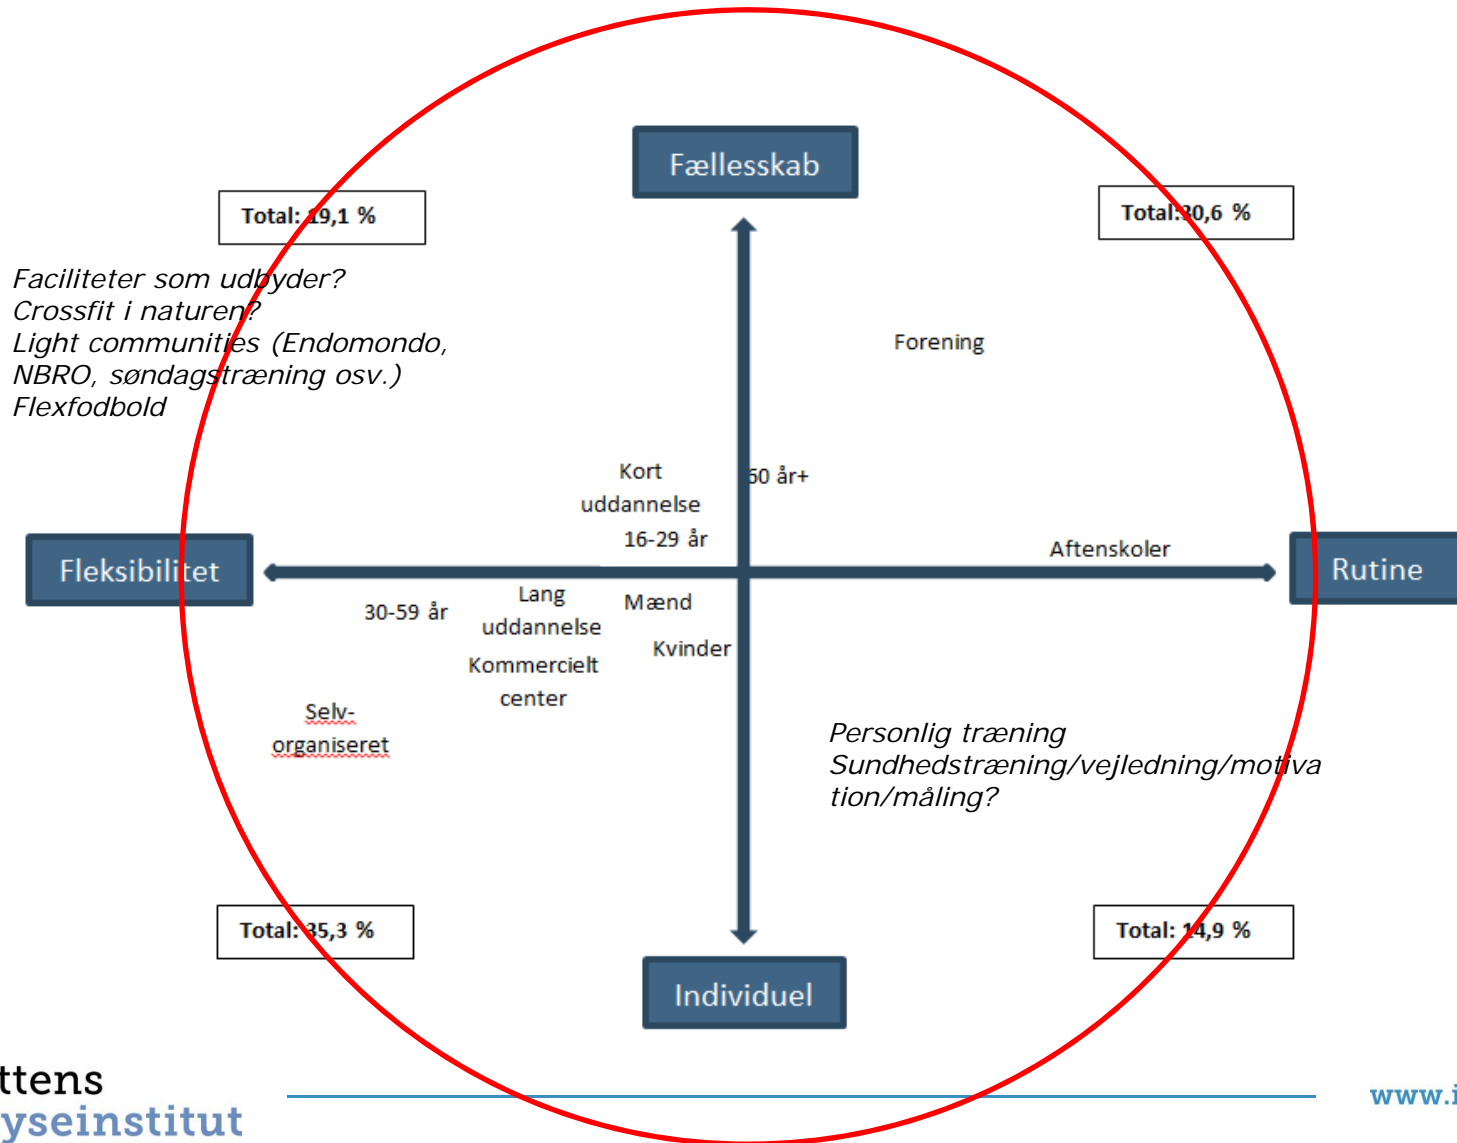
Fællesskab

Total: 19,1 %

Total: 30,6 %

Faciliteter som udbyder?
Crossfit i naturen?
Light communities (Endomondo, NBRO, søndagstræning osv.)
Flexfodbold

Forening

Kort uddannelse

60 år+

16-29 år

Aftenskoler

Fleksibilitet

Rutine

30-59 år

Lang uddannelse

Mænd

Kvinder

Kommercielt center

Selv-organiseret

Personlig træning
Sundhedstræning/vejledning/motivation/måling?

Total: 35,3 %

Total: 14,9 %

Individuel

ttens
yseinstitut

www.i